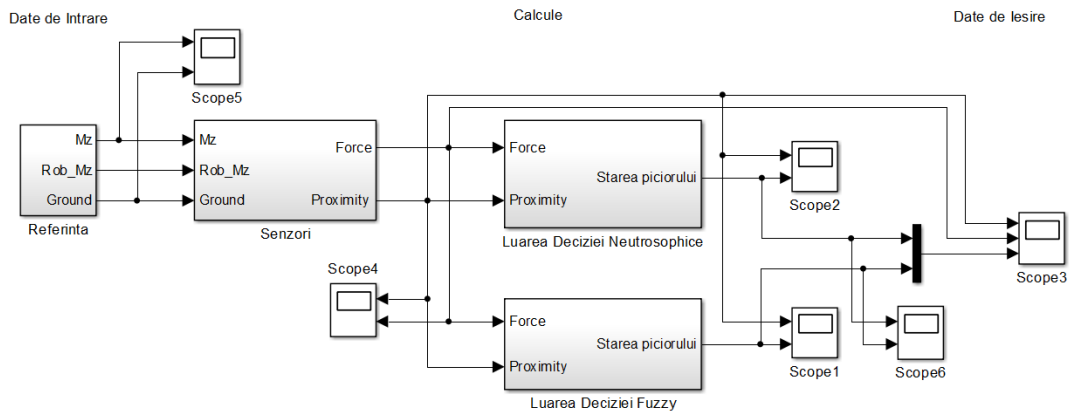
Date de Intrare

Calcule

Date de Iesire

Scope5

Mz

Rob_Mz

Ground

Referinta

Mz

Rob_Mz

Ground

Force

Proximity

Senzori

Force

Proximity

Starea piciorului

Luarea Deciziei Neutrosophice

Scope2

Scope3

Scope4

Force

Proximity

Starea piciorului

Luarea Deciziei Fuzzy

Scope1

Scope6